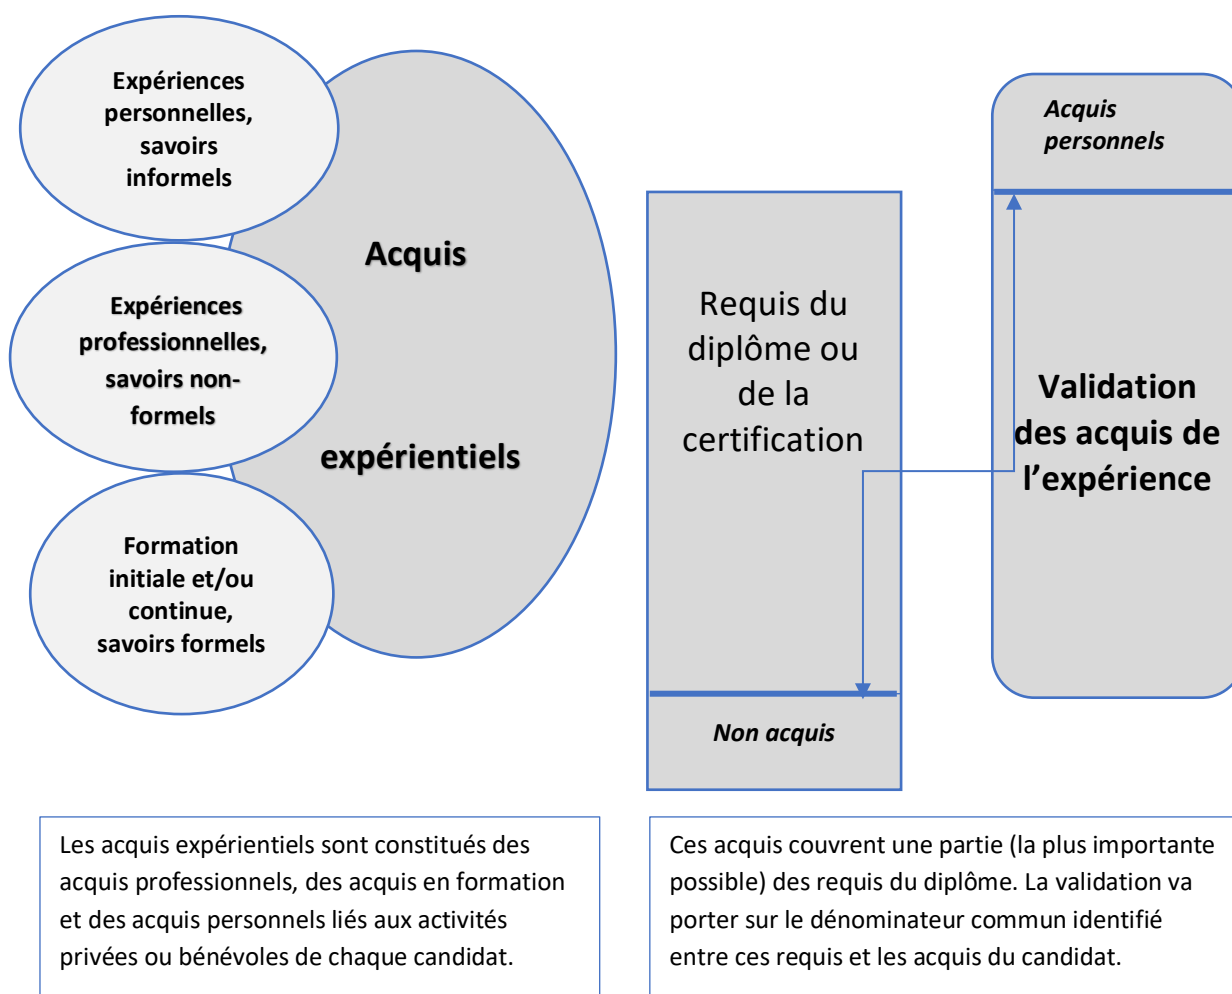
Expériences personnelles, savoirs informels

Expériences professionnelles, savoirs non-formels

Formation initiale et/ou continue, savoirs formels

Acquis

expérientiels

Requis du diplôme ou de la certification

Non acquis

Acquis personnels

Validation des acquis de l'expérience

Les acquis expérientiels sont constitués des acquis professionnels, des acquis en formation et des acquis personnels liés aux activités privées ou bénévoles de chaque candidat.

Ces acquis couvrent une partie (la plus importante possible) des requis du diplôme. La validation va porter sur le dénominateur commun identifié entre ces requis et les acquis du candidat.